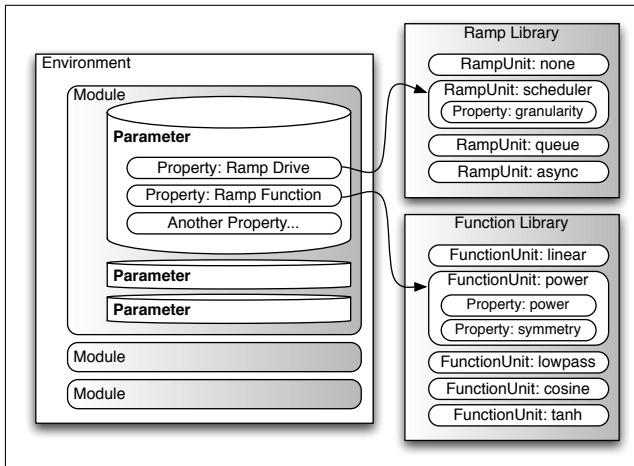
Environment

Module

Parameter

Property: Ramp Drive

Property: Ramp Function

Another Property...

Parameter

Parameter

Module

Module

Ramp Library

RampUnit: none

RampUnit: scheduler

Property: granularity

RampUnit: queue

RampUnit: async

Function Library

FunctionUnit: linear

FunctionUnit: power

Property: power

Property: symmetry

FunctionUnit: lowpass

FunctionUnit: cosine

FunctionUnit: tanh